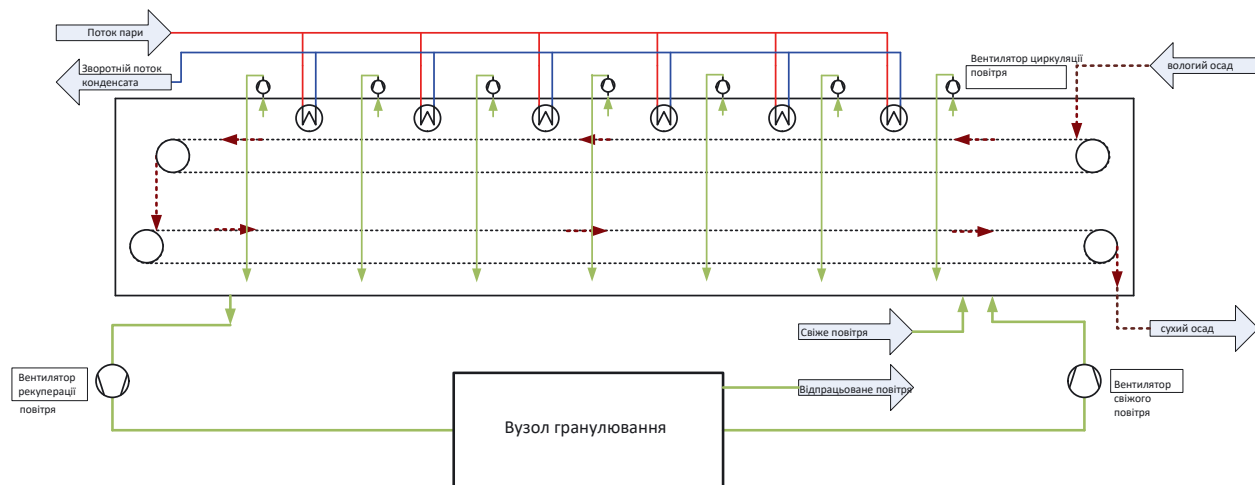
Потік пари

Зворотній потік конденсата

Вентилятор циркуляції повітря

вологий осад

сухий осад

Свіже повітря

Відпрацьоване повітря

Вентилятор рекуперації повітря

Вентилятор свіжого повітря

Вузол гранулювання